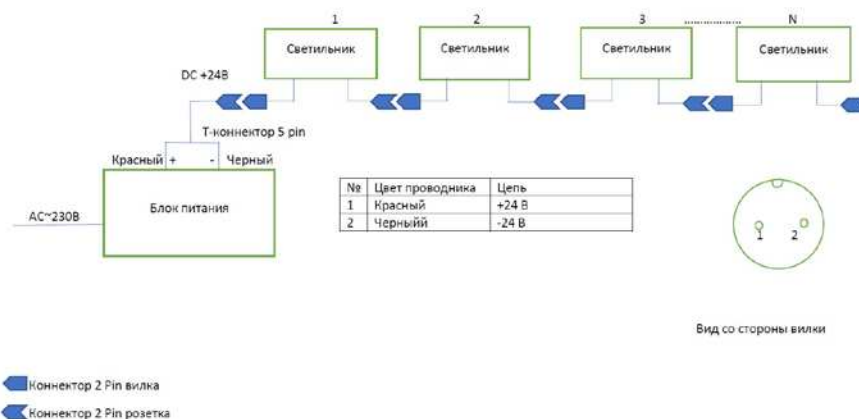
1

Светильник

2

Светильник

3 ............ N

Светильник

Светильник

DC +24В

Т-коннектор 5 pin

Красный + - Черный

АС~230В

Блок питания

| № | Цвет проводника | Цепь |
|---|---|---|
| 1 | Красный | +24 В |
| 2 | Черныйй | -24 В |

1 2

Вид со стороны вилки

Коннектор 2 Pin вилка

Коннектор 2 Pin розетка